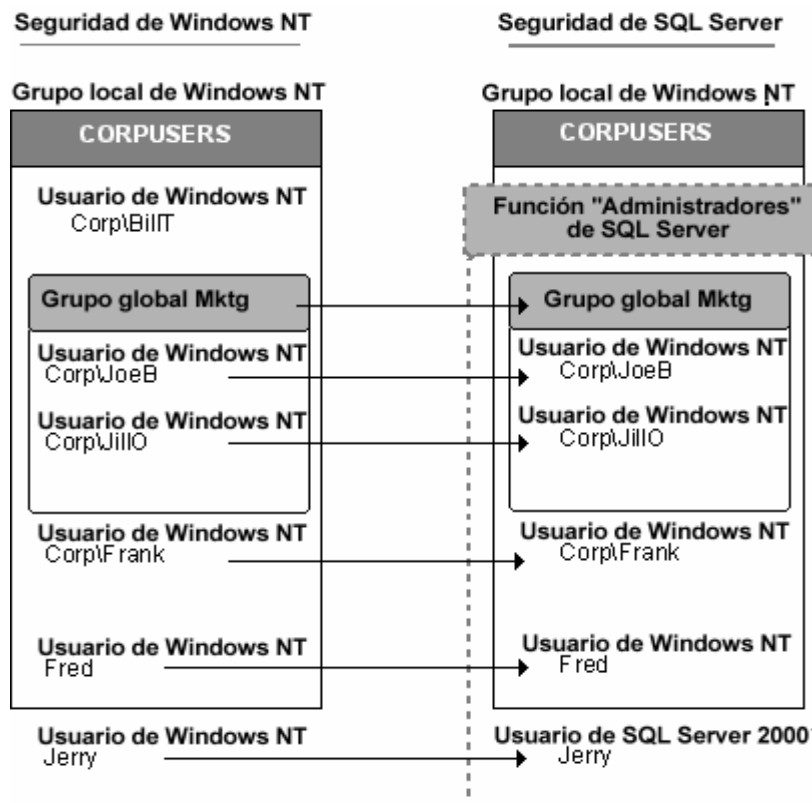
Seguridad de Windows NT

Seguridad de SQL Server

Grupo local de Windows NT

CORPUSERS

Usuario de Windows NT
Corp\BillT

Grupo global Mktg

Usuario de Windows NT
Corp\JoeB

Usuario de Windows NT
Corp\JillO

Usuario de Windows NT
Corp\Frank

Usuario de Windows NT
Fred

Usuario de Windows NT
Jerry

Grupo local de Windows NT

CORPUSERS

Función "Administradores" de SQL Server

Grupo global Mktg

Usuario de Windows NT
Corp\JoeB

Usuario de Windows NT
Corp\JillO

Usuario de Windows NT
Corp\Frank

Usuario de Windows NT
Fred

Usuario de SQL Server 2000
Jerry